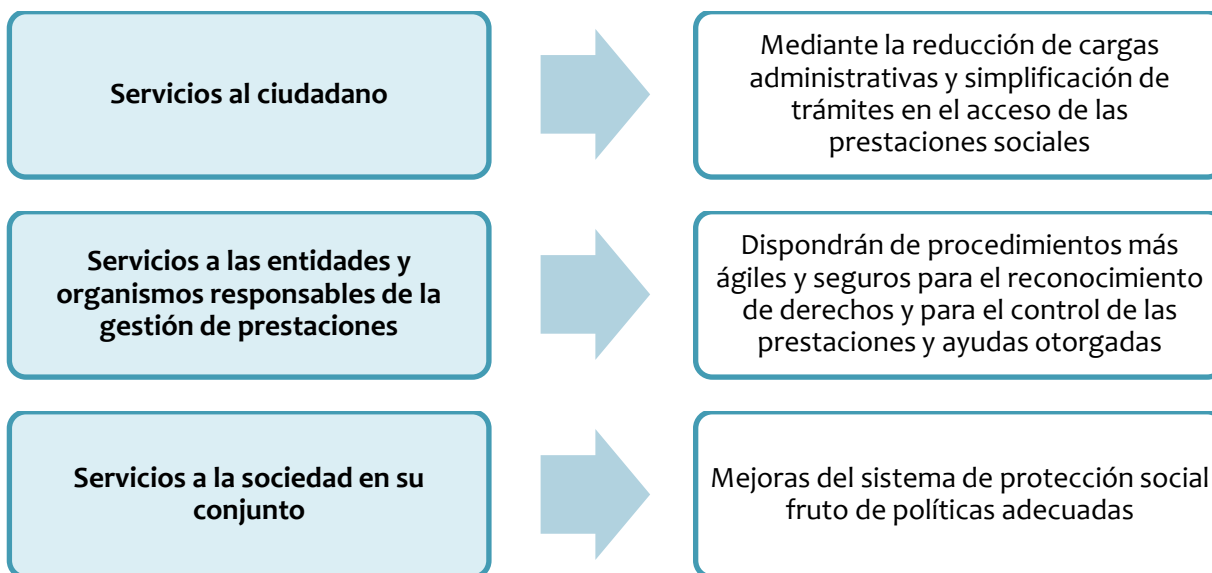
Servicios al ciudadano

Mediante la reducción de cargas administrativas y simplificación de trámites en el acceso de las prestaciones sociales

Servicios a las entidades y organismos responsables de la gestión de prestaciones

Dispondrán de procedimientos más ágiles y seguros para el reconocimiento de derechos y para el control de las prestaciones y ayudas otorgadas

Servicios a la sociedad en su conjunto

Mejoras del sistema de protección social fruto de políticas adecuadas